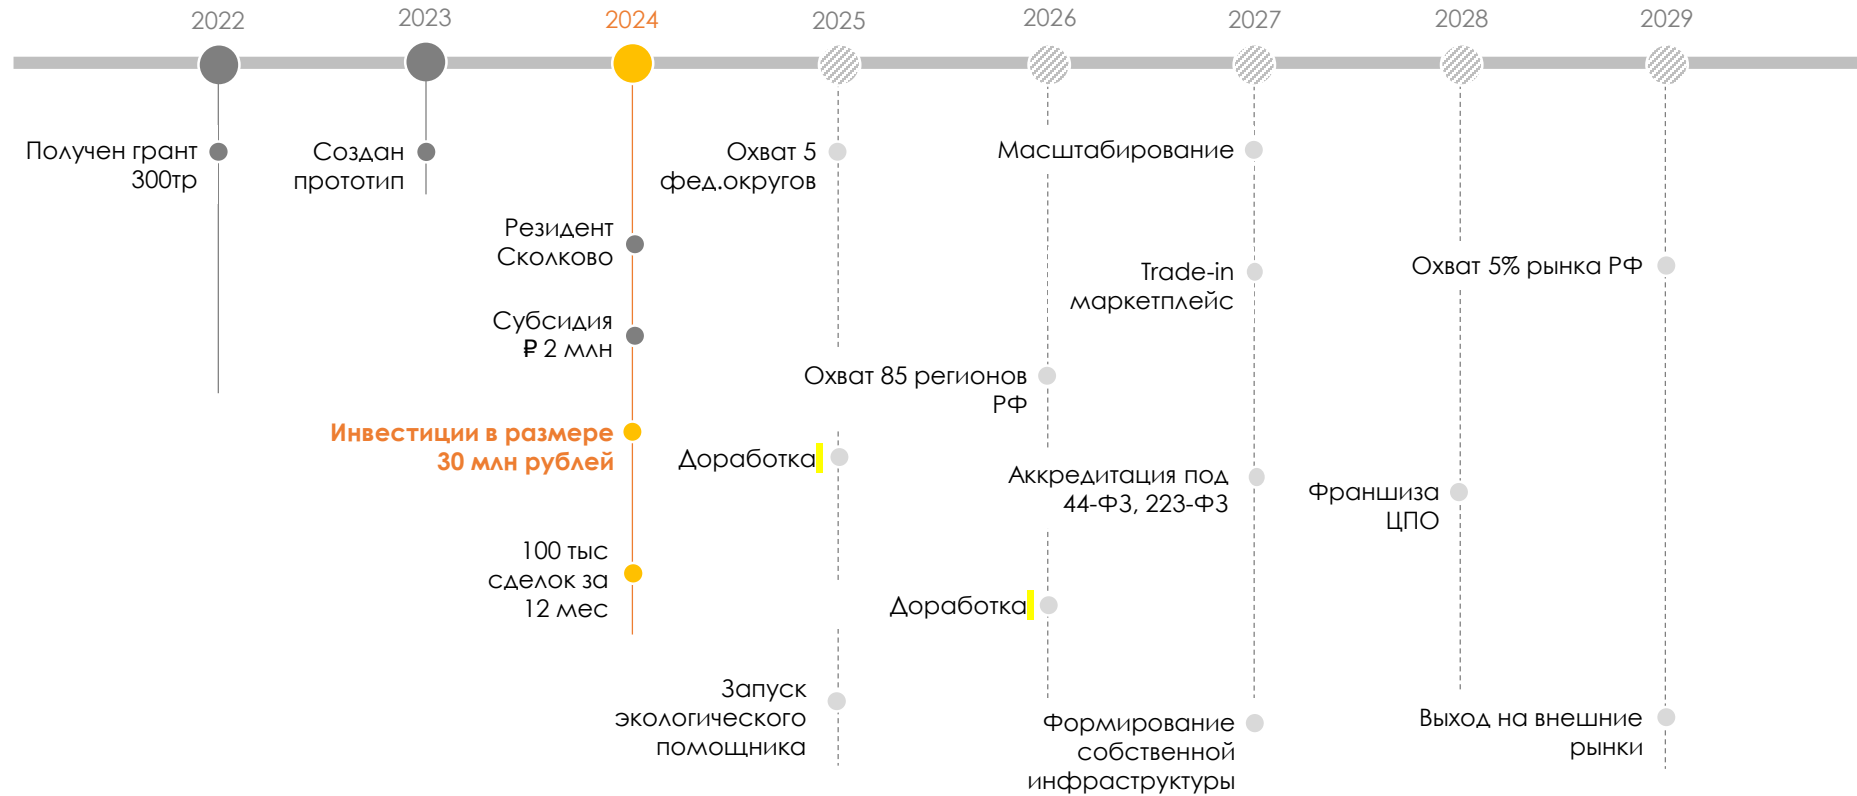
2022 2023 2024 2025 2026 2027 2028 2029

Получен грант 300тр

Создан прототип

Резидент Сколково

Субсидия ₽ 2 млн

Инвестиции в размере 30 млн рублей

100 тыс сделок за 12 мес

Охват 5 фед.округов

Доработка

Запуск экологического помощника

Масштабирование

Охват 85 регионов РФ

Доработка

Trade-in маркетплейс

Аккредитация под 44-ФЗ, 223-ФЗ

Формирование собственной инфраструктуры

Охват 5% рынка РФ

Франшиза ЦПО

Выход на внешние рынки